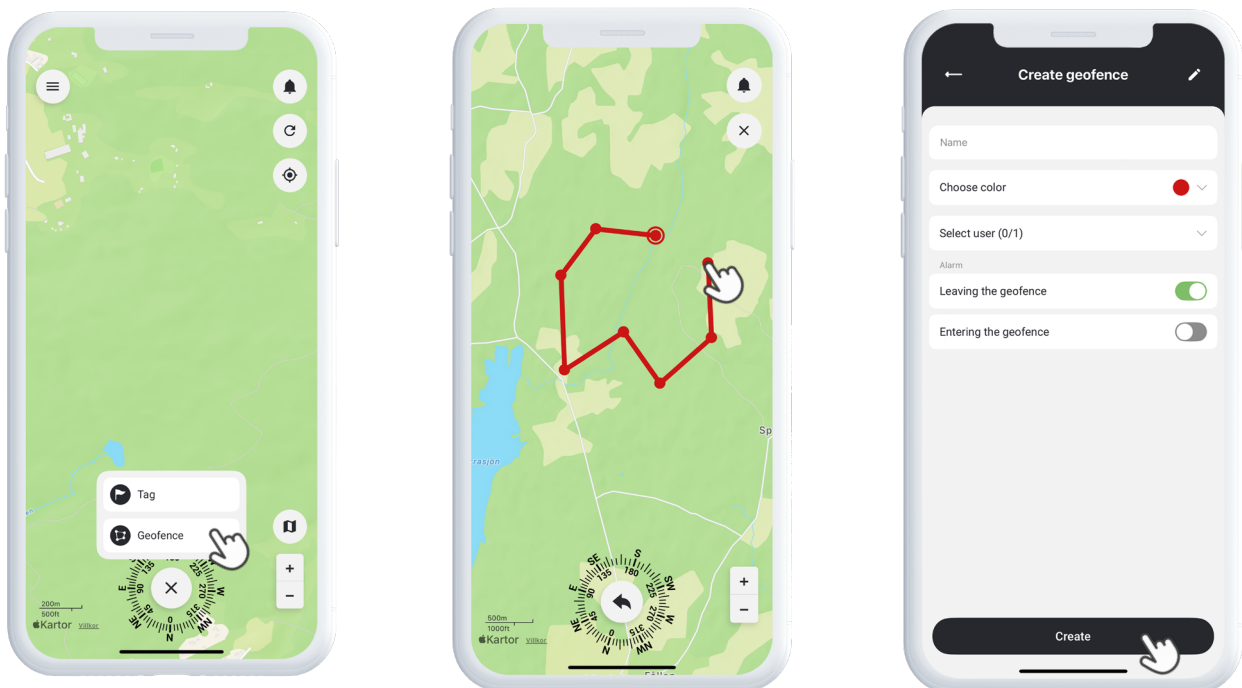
Tag

Geofence

E
SE
135
S
225
SW
W
270
315
NW
N
45
NE
90

200m
500ft
Kartor
Villkor

+
−

Sp
Frasjön

SE
S
180
SW
225
W
270
315
NW
N
45
NE
90
135
E

500m
1000ft
Kartor
Villkor

+
−

Create geofence

Name

Choose color

Select user (0/1)

Alarm

Leaving the geofence

Entering the geofence

Create